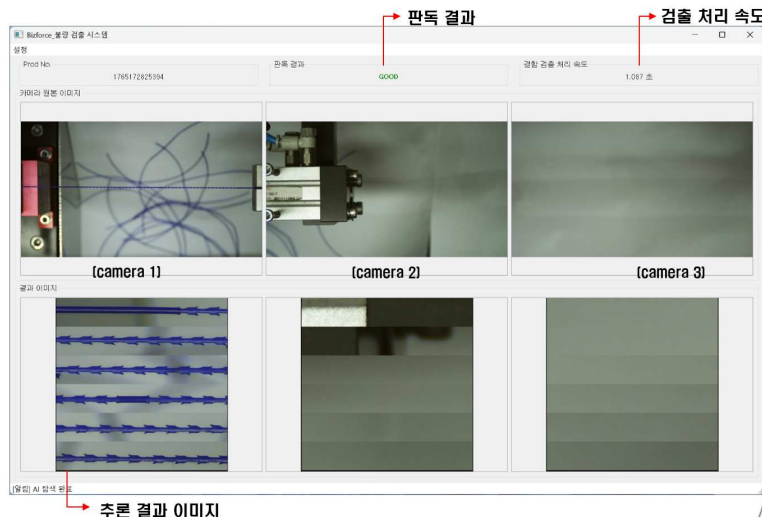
판독 결과

검출 처리 속도

Bizforce_불량 검출 시스템

설정

Prod No.

1765172825394

판독 결과

GOOD

결함 검출 처리 속도

1.087 초

카메라 원본 이미지

[camera 1]

[camera 2]

[camera 3]

결과 이미지

[알림] AI 탐색 완료

추론 결과 이미지